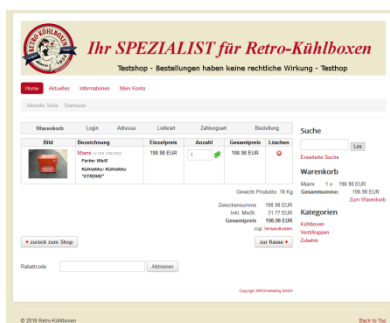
RETRO-KÜHLBOXEN

Ihr SPEZIALIST für Retro-Kühlboxen

Testshop - Bestellungen haben keine rechtliche Wirkung - Testshop

Home Aktuelles Informationen Mein Konto

Aktuelle Seite: Startseite

| Warenkorb | Login | Adresse | Lieferart | Zahlungsart | Bestellung |
|---|---|---|---|---|---|

| Bild | Bezeichnung | Einzelpreis | Anzahl | Gesamtpreis | Löschen |
|---|---|---|---|---|---|
| | Miami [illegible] Farbe: Weiß Kühlaktiv: Kühlaktiv "XTREME" | 198.98 EUR | 1 | 198.98 EUR | |

Gewicht Produkte: 18 Kg

Zwischensumme: 198.98 EUR
Inkl. MwSt.: 31.77 EUR
Gesamtpreis: 198.98 EUR
zzgl. Versandkosten

« zurück zum Shop

zur Kasse »

Rabattcode Aktivieren

Copyright Mitt-Marketing GmbH

Suche

Los

Erweiterte Suche

Warenkorb

Miami 1 x 198.98 EUR
Gesamtsumme: 198.98 EUR
Zum Warenkorb

Kategorien

Kühlboxen
Ventilkappen
Zubehör

© 2016 Retro-Kühlboxen

Back to Top